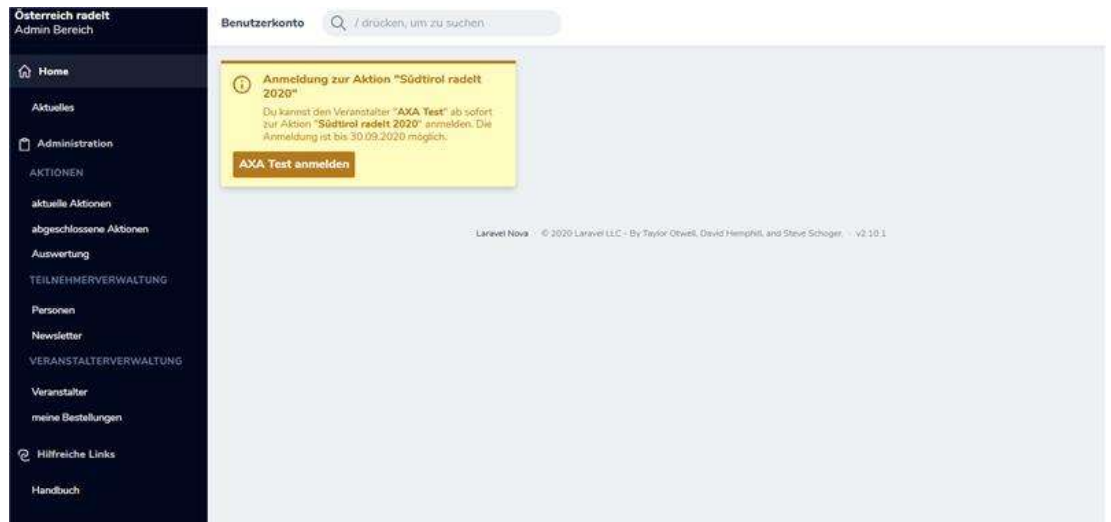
Österreich radelt
Admin Bereich

Home

Aktuelles

Administration

AKTIONEN

aktuelle Aktionen

abgeschlossene Aktionen

Auswertung

TEILNEHMERVERWALTUNG

Personen

Newsletter

VERANSTALTERVERWALTUNG

Veranstalter

meine Bestellungen

Hilfreiche Links

Handbuch

Benutzerkonto

/ drücken, um zu suchen

Anmeldung zur Aktion "Südtirol radelt 2020"

Du kannst den Veranstalter "AXA Test" ab sofort zur Aktion "Südtirol radelt 2020" anmelden. Die Anmeldung ist bis 30.09.2020 möglich.

AXA Test anmelden

Laravel Nova · © 2020 Laravel LLC - By Taylor Otwell, David Hemphill, and Steve Schoger. · v2.10.1